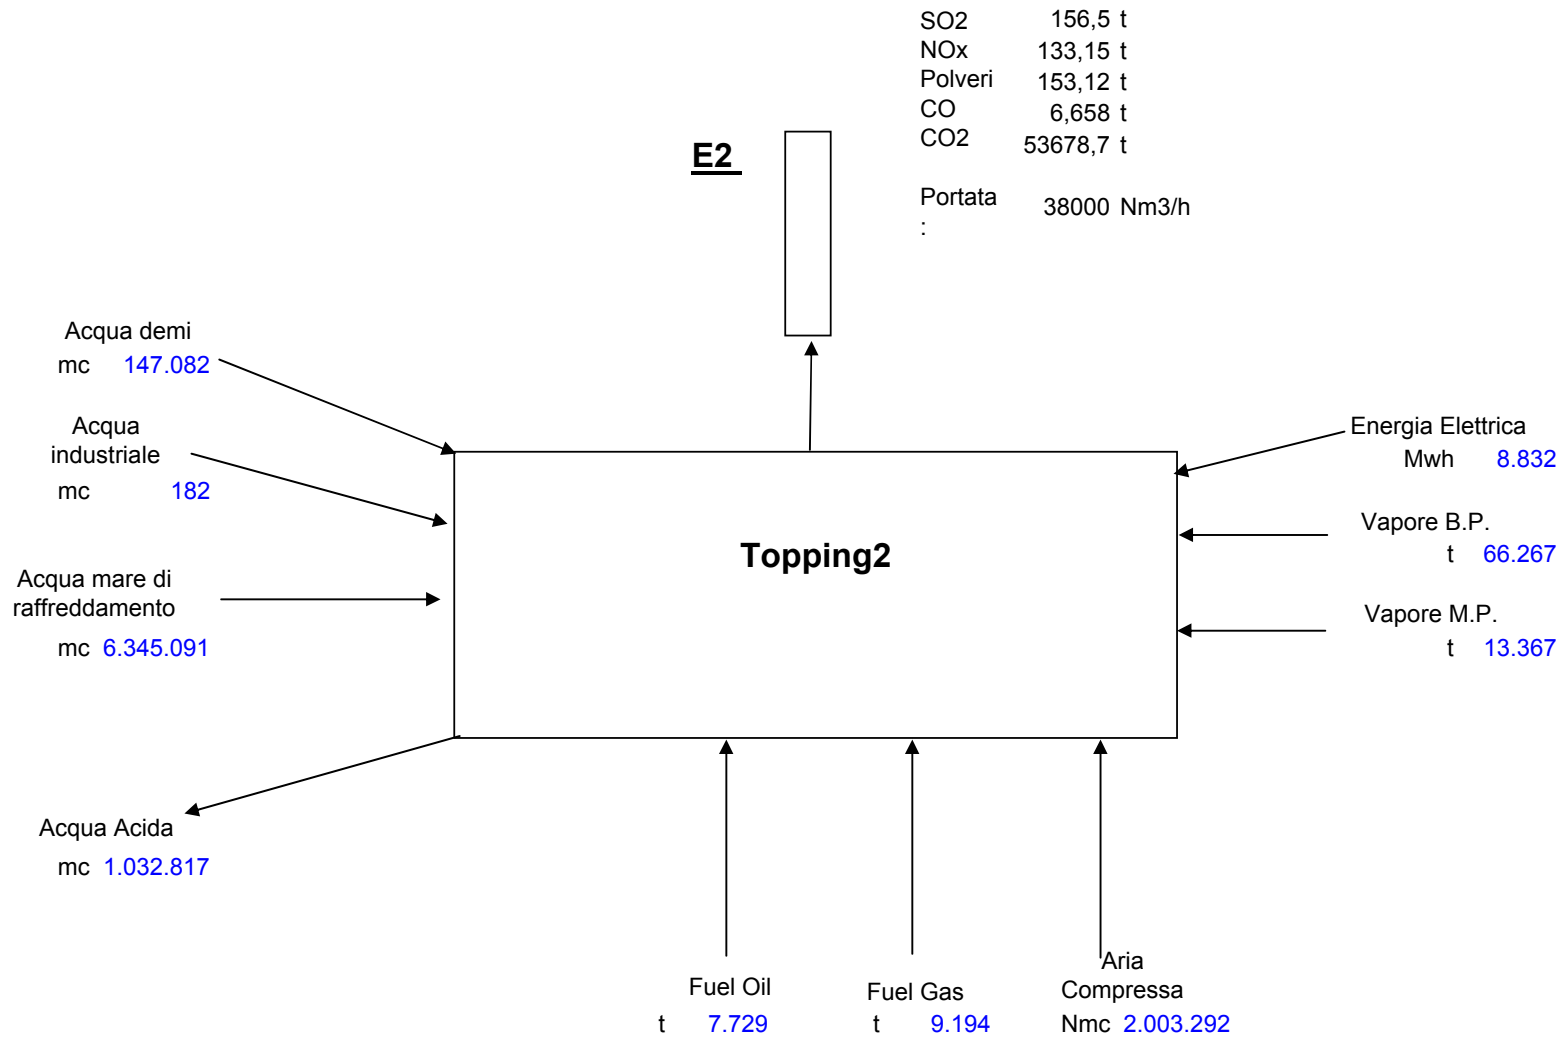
| | | |
|---|---|---|
| SO2 | 156,5 | t |
| NOx | 133,15 | t |
| Polveri | 153,12 | t |
| CO | 6,658 | t |
| CO2 | 53678,7 | t |
| Portata : | 38000 | Nm3/h |

E2

Acqua demi
mc 147.082

Acqua industriale
mc 182

Acqua mare di raffreddamento
mc 6.345.091

Topping2

Energia Elettrica
Mwh 8.832

Vapore B.P.
t 66.267

Vapore M.P.
t 13.367

Acqua Acida
mc 1.032.817

Fuel Oil
t 7.729

Fuel Gas
t 9.194

Aria Compressa
Nmc 2.003.292